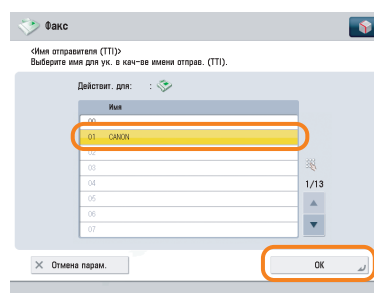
Факс

<Имя отправителя (TTI)>
Выберите имя для ук. в кач-ве имени отправ. (TTI).

Действит. для: :

| Имя |
|---|
| 00 |
| 01 CANON |
| 02 |
| 03 |
| 04 |
| 05 |
| 06 |
| 07 |

1/13

Отмена парам.

OK